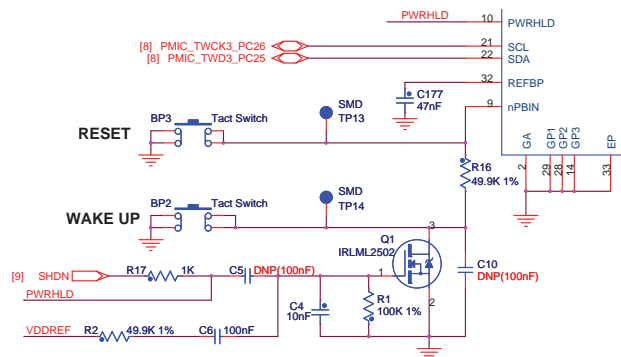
PWRHLD
10 PWRHLD
[8] PMIC_TWCK3_PC26
21 SCL
[8] PMIC_TWD3_PC25
22 SDA
32 REFBP
C177
47nF
9 nPBIN
BP3
Tact Switch
SMD
TP13
RESET
GA
GP1
GP2
GP3
EP
2
29
28
14
33
R16
49.9K 1%
BP2
Tact Switch
SMD
TP14
WAKE UP
3
Q1
IRLML2502
1
C10
DNP(100nF)
[9] SHDN
R17 1K
C5 DNP(100nF)
PWRHLD
C4
10nF
R1
100K 1%
2
VDDREF
R2 49.9K 1%
C6 100nF